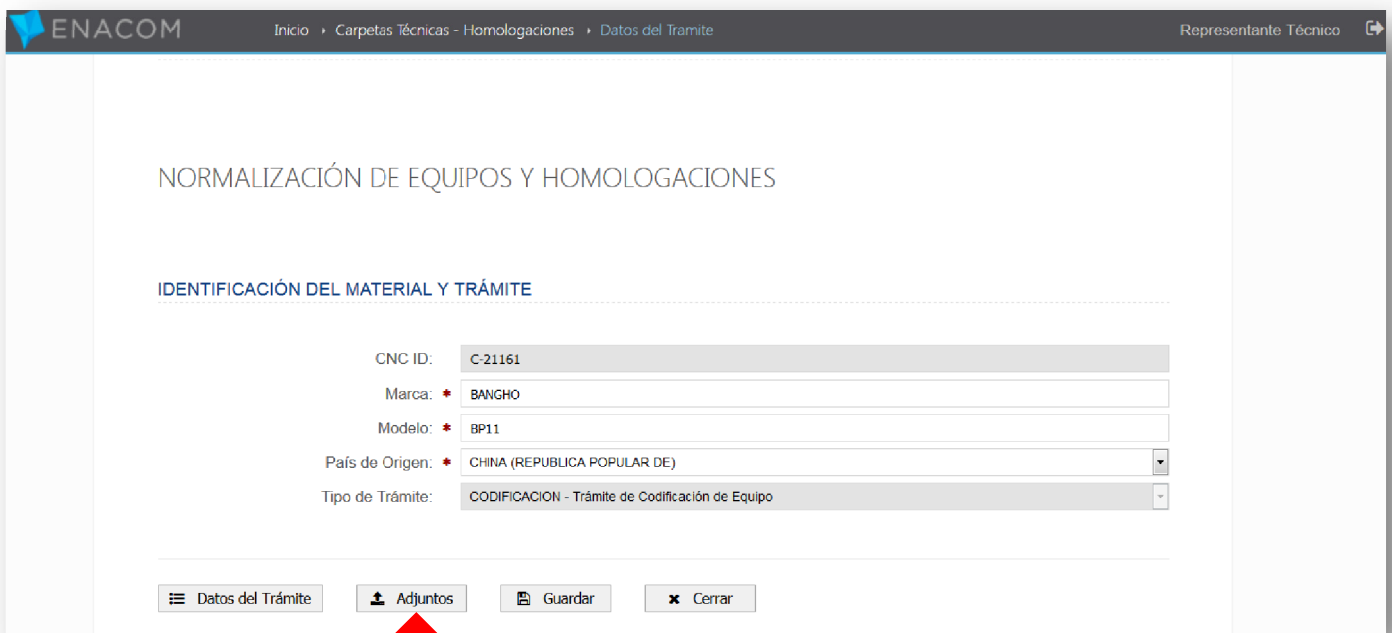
ENACOM

Inicio ‣ Carpetas Técnicas - Homologaciones ‣ Datos del Tramite

Representante Técnico

NORMALIZACIÓN DE EQUIPOS Y HOMOLOGACIONES

IDENTIFICACIÓN DEL MATERIAL Y TRÁMITE

CNC ID: C-21161

Marca: * BANGHO

Modelo: * BP11

País de Origen: * CHINA (REPUBLICA POPULAR DE)

Tipo de Trámite: CODIFICACION - Trámite de Codificación de Equipo

Datos del Trámite

Adjuntos

Guardar

Cerrar